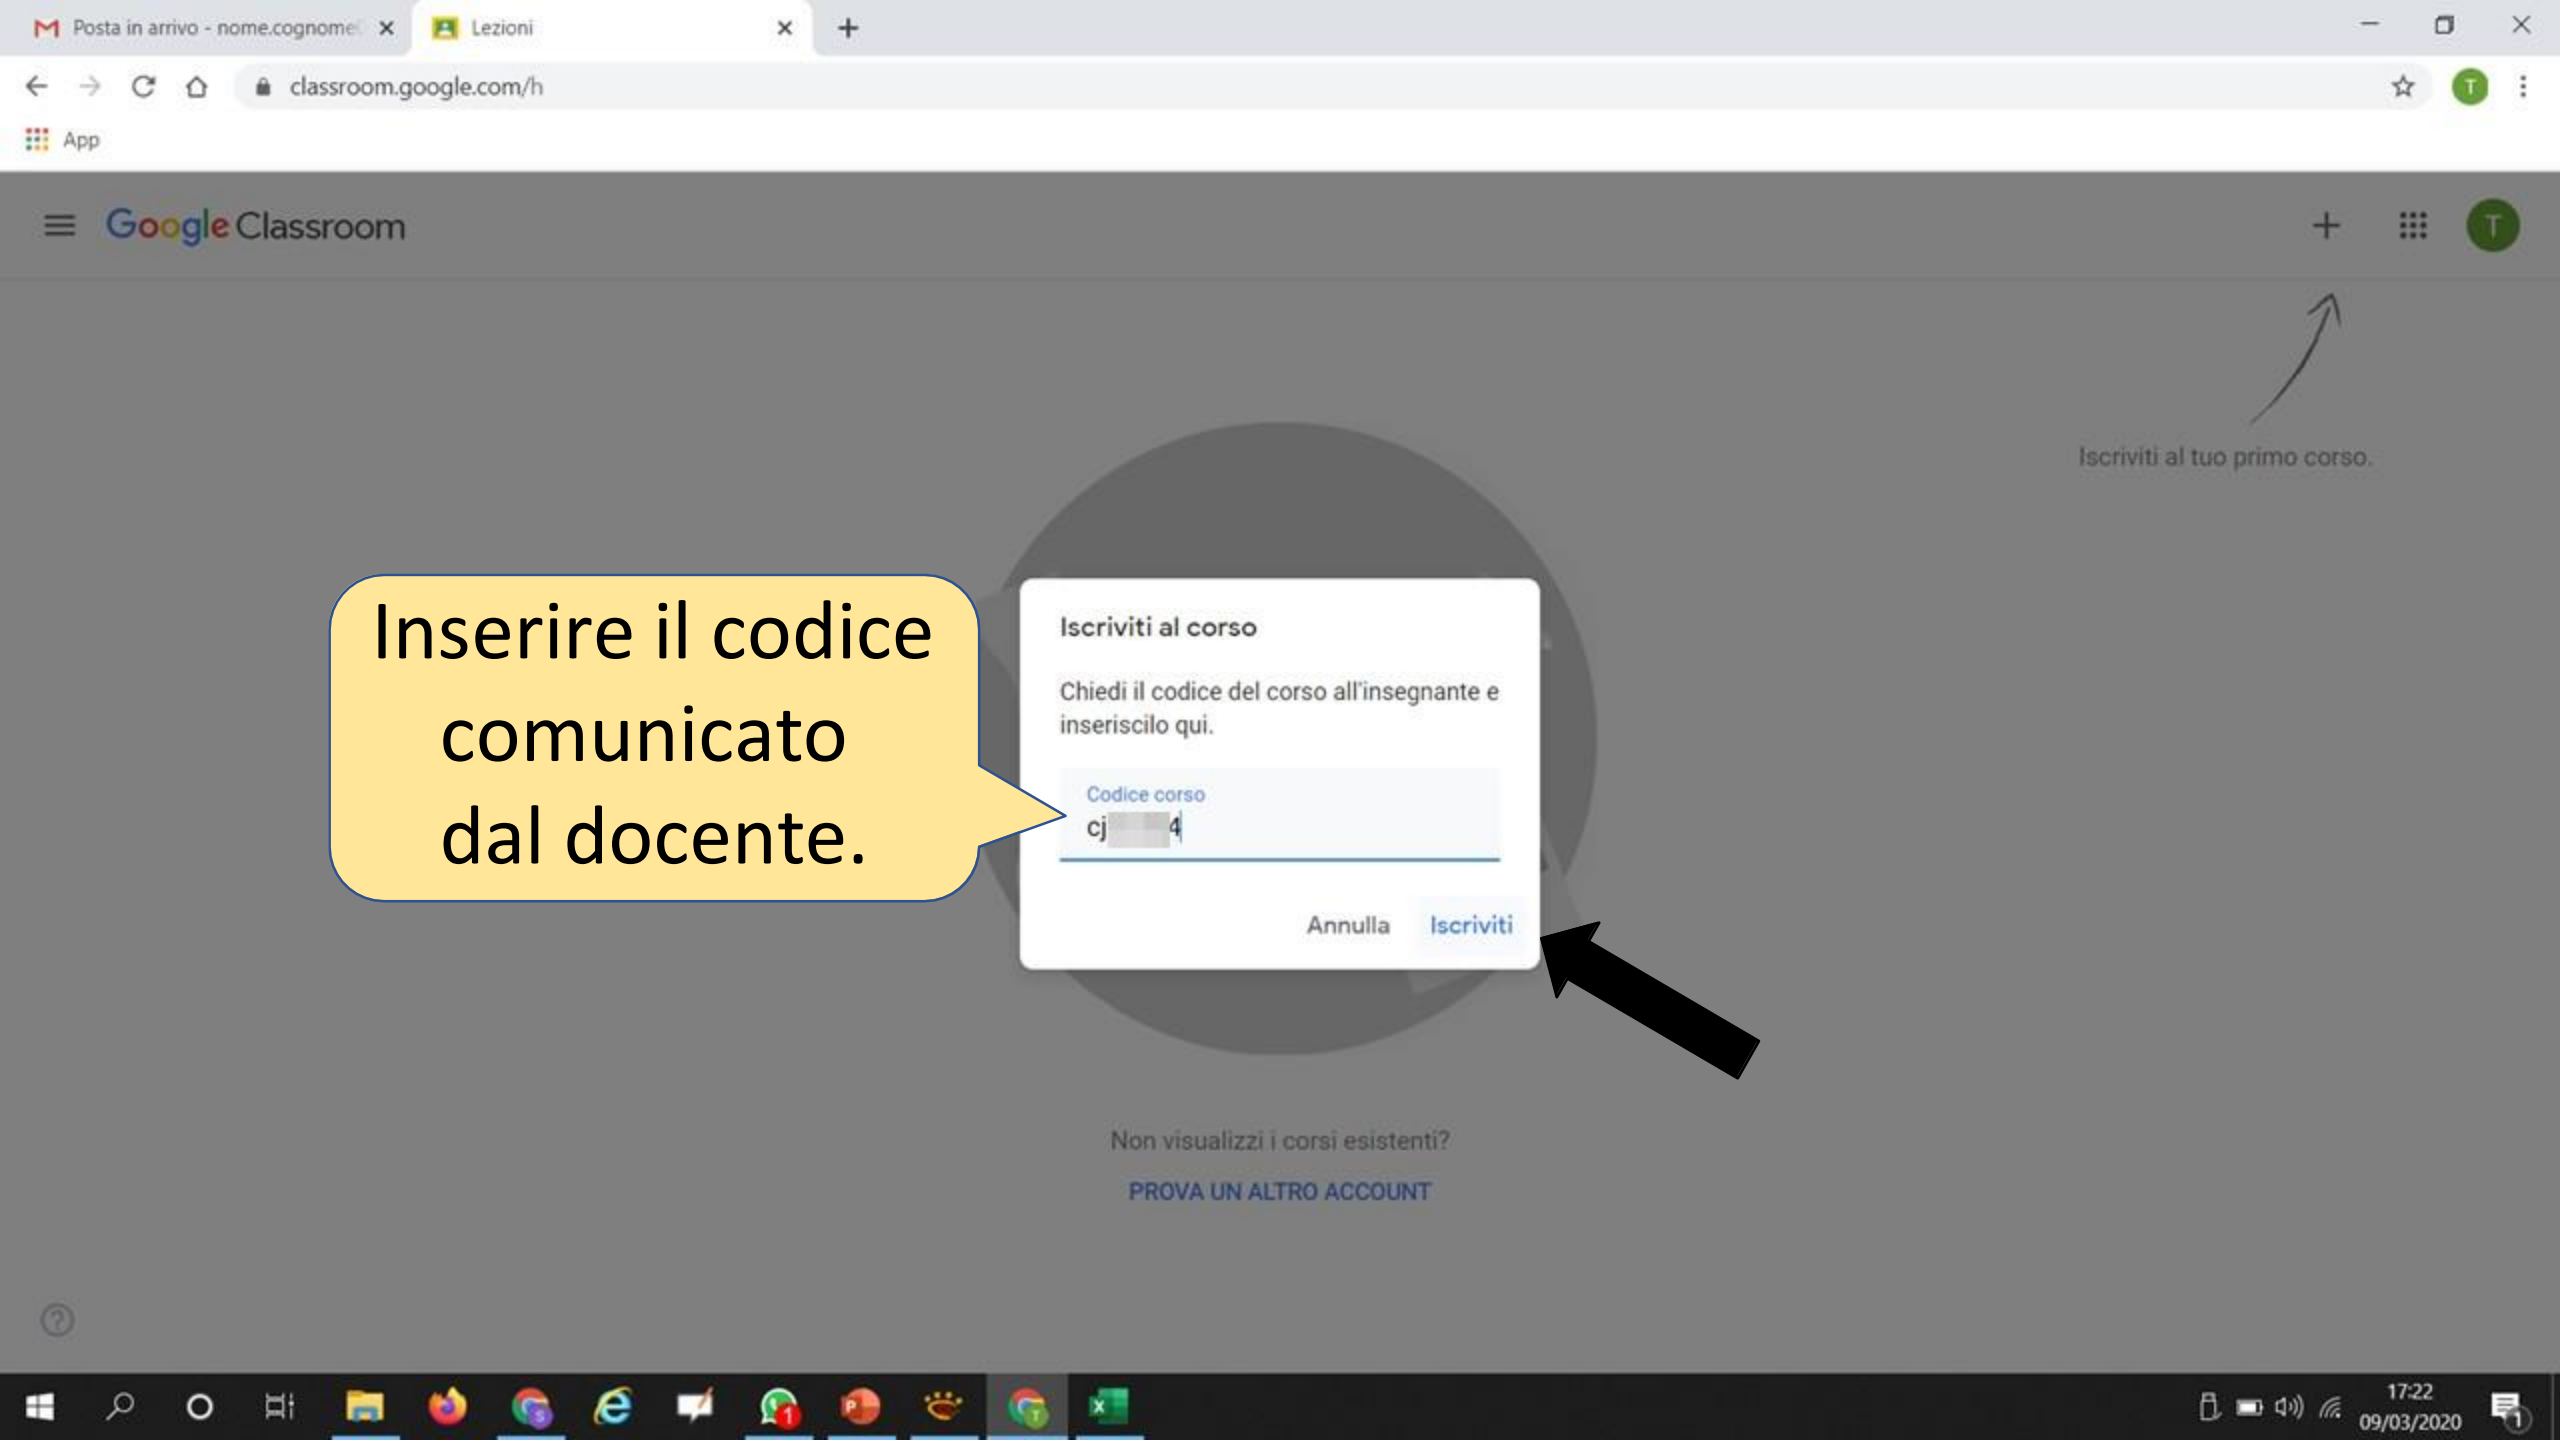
Posta in arrivo - nome.cognome

Lezioni

classroom.google.com/h

App

Google Classroom

Iscriviti al tuo primo corso.

Inserire il codice comunicato dal docente.

Iscriviti al corso

Chiedi il codice del corso all'insegnante e inseriscilo qui.

Codice corso

cj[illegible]4

Annulla

Iscriviti

Non visualizzi i corsi esistenti?

PROVA UN ALTRO ACCOUNT

17:22
09/03/2020